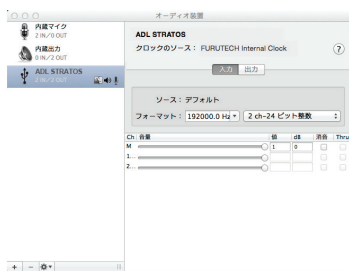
オーディオ装置

内蔵マイク
2 IN/0 OUT

内蔵出力
0 IN/2 OUT

ADL STRATOS
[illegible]

ADL STRATOS
クロックのソース： FURUTECH Internal Clock

?

入力 出力

ソース：デフォルト

フォーマット： 192000.0 Hz 2 ch-24 ビット整数

| Ch | 音量 | 値 | dB | 消音 | Thru |
|---|---|---|---|---|---|
| M | | 1 | 0 | | |
| 1 | | | | | |
| 2 | | | | | |

+ − ⚙▾